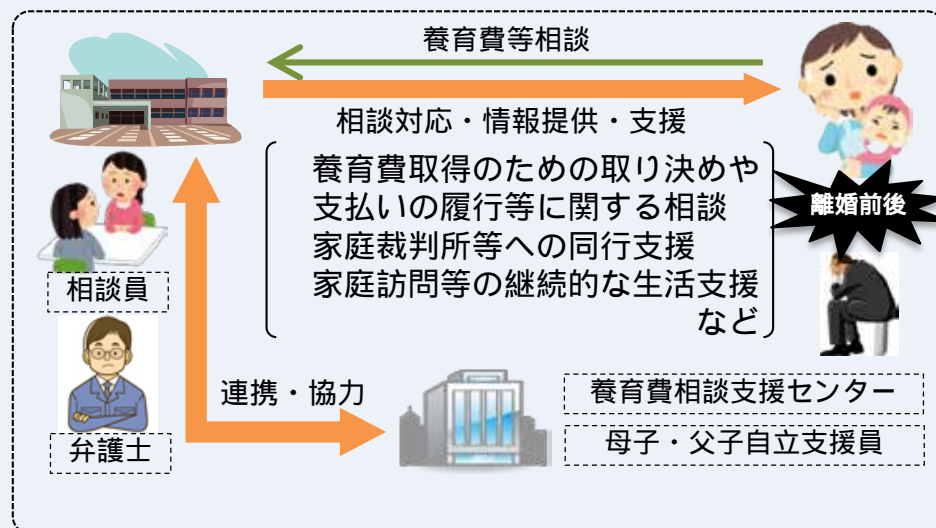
養育費等相談

相談対応・情報提供・支援

養育費取得のための取り決めや
支払いの履行等に関する相談
家庭裁判所等への同行支援
家庭訪問等の継続的な生活支援
など

離婚前後

相談員

弁護士

連携・協力

養育費相談支援センター

母子・父子自立支援員